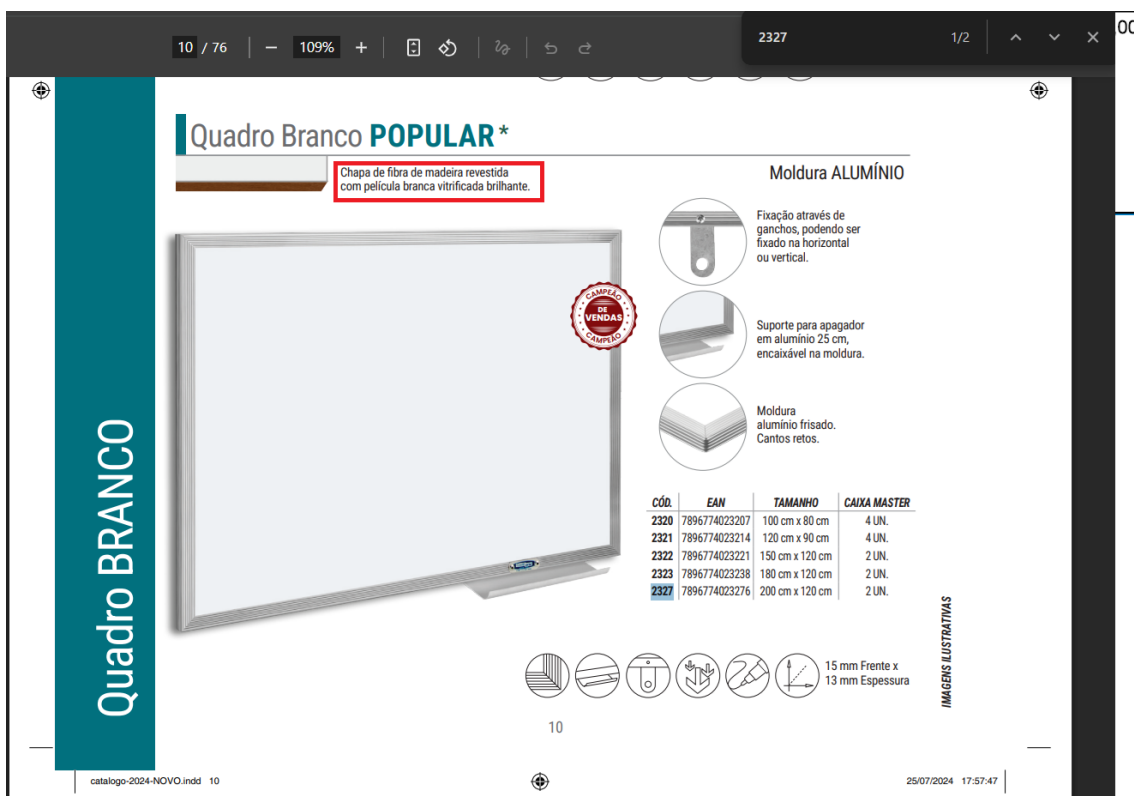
10 / 76 109%

2327 1/2

Quadro Branco POPULAR*

Chapa de fibra de madeira revestida com película branca vitrificada brilhante.

Moldura ALUMÍNIO

Fixação através de ganchos, podendo ser fixado na horizontal ou vertical.

Suporte para apagador em alumínio 25 cm, encaixável na moldura.

Moldura alumínio frisado. Cantos retos.

CAMPEÃO DE VENDAS CAMPEÃO

| CÓD. | EAN | TAMANHO | CAIXA MASTER |
|---|---|---|---|
| 2320 | 7896774023207 | 100 cm x 80 cm | 4 UN. |
| 2321 | 7896774023214 | 120 cm x 90 cm | 4 UN. |
| 2322 | 7896774023221 | 150 cm x 120 cm | 2 UN. |
| 2323 | 7896774023238 | 180 cm x 120 cm | 2 UN. |
| 2327 | 7896774023276 | 200 cm x 120 cm | 2 UN. |

15 mm Frente x 13 mm Espessura

IMAGENS ILUSTRATIVAS

Quadro BRANCO

10

catalogo-2024-NOVO.indd 10

25/07/2024 17:57:47